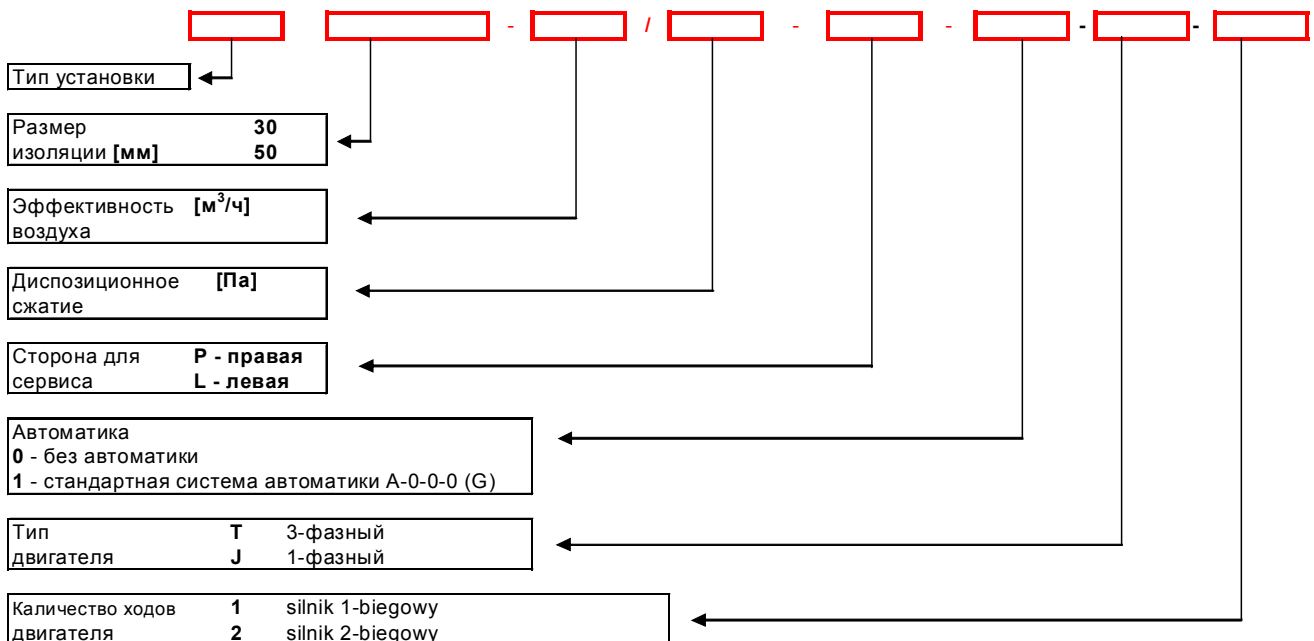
- / - - - -

Тип установки

Размер изоляции **[мм]** **30** **50**

Эффективность воздуха **[м$^3$/ч]**

Диспозиционное сжатие **[Па]**

Сторона для сервиса **P - правая** **L - левая**

Автоматика
**0** - без автоматики
**1** - стандартная система автоматики A-0-0-0 (G)

Тип двигателя **T** 3-фазный **J** 1-фазный

Каличество ходов двигателя **1** silnik 1-biegowy **2** silnik 2-biegowy